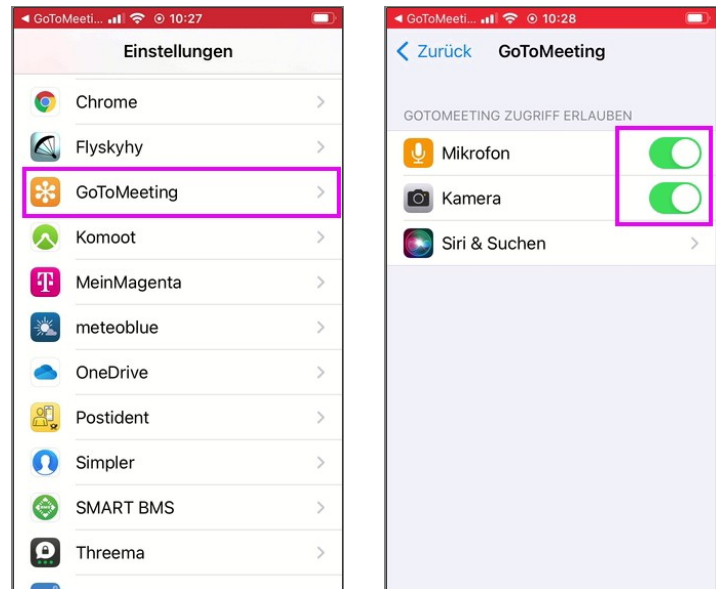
◀ GoToMeeti... 10:27

Einstellungen

Chrome

Flyskyhy

GoToMeeting

Komoot

MeinMagenta

meteoblue

OneDrive

Postident

Simpler

SMART BMS

Threema

◀ GoToMeeti... 10:28

< Zurück GoToMeeting

GOTOMEETING ZUGRIFF ERLAUBEN

Mikrofon

Kamera

Siri & Suchen